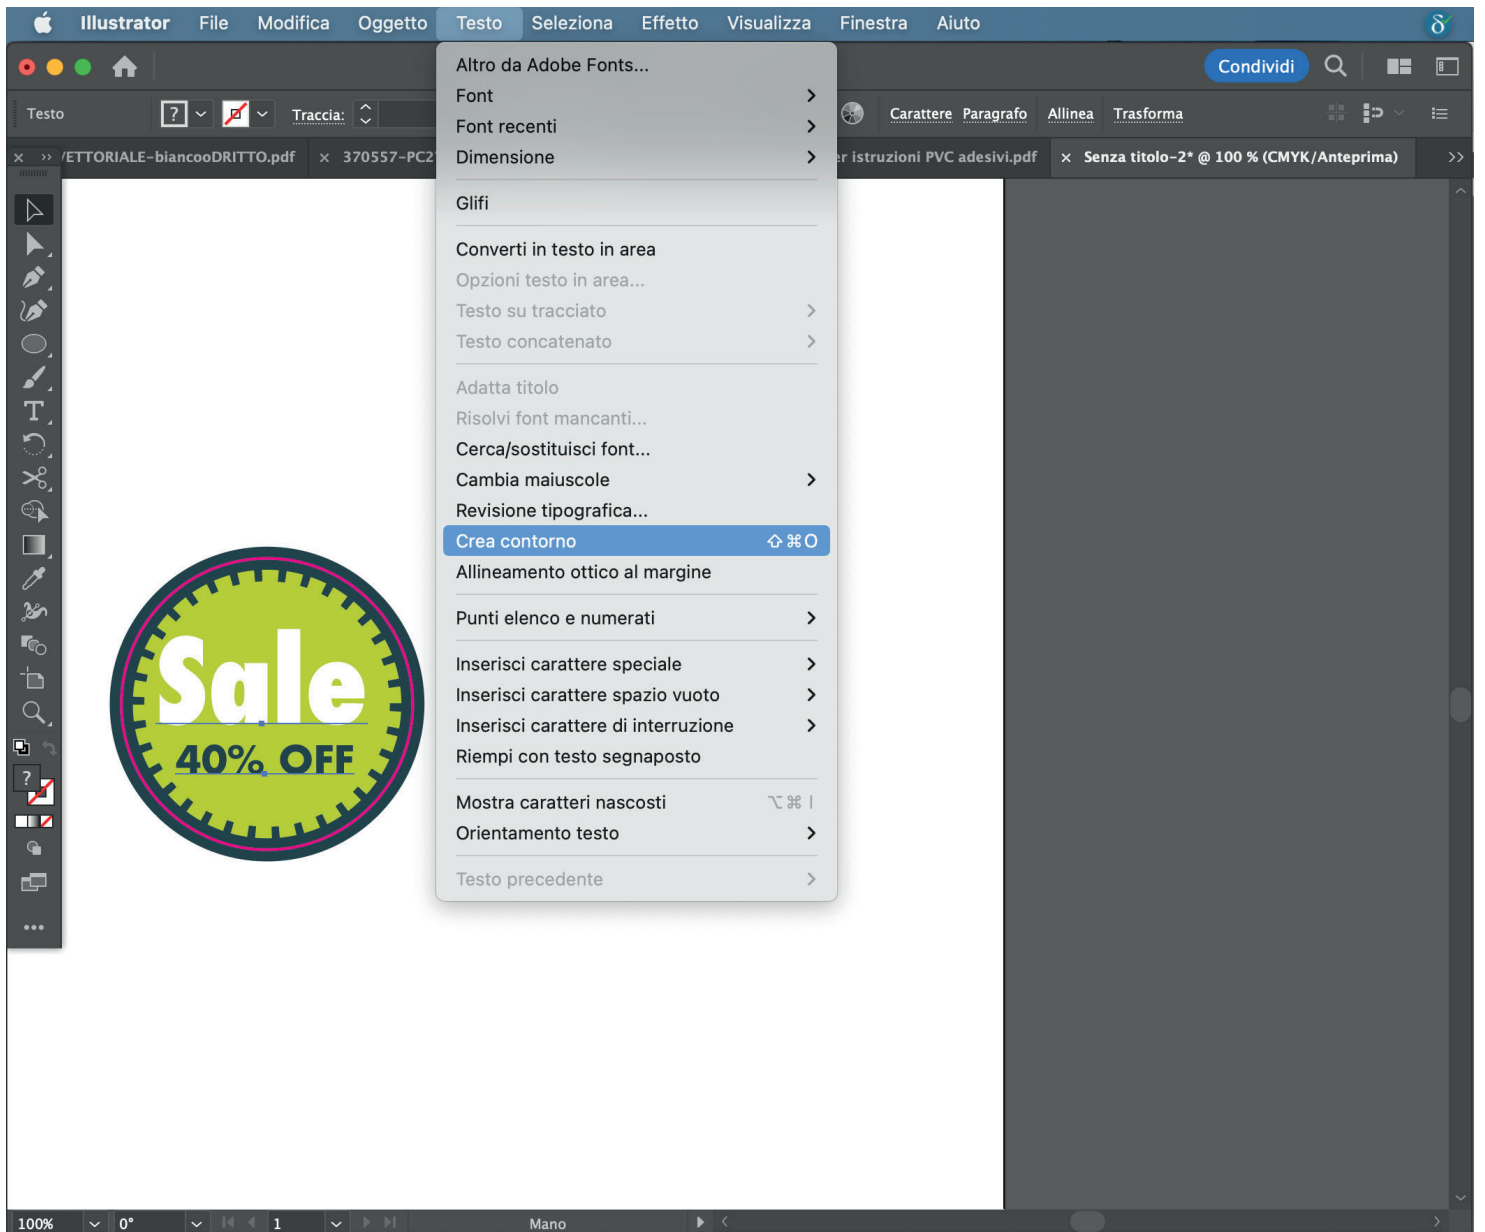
Illustrator File Modifica Oggetto Testo Seleziona Effetto Visualizza Finestra Aiuto

Condividi

Testo ? Traccia:

Carattere Paragrafo Allinea Trasforma

/ETTORIALE-biancooDRITTO.pdf × 370557-PC2

r istruzioni PVC adesivi.pdf × Senza titolo-2* @ 100 % (CMYK/Anteprima)

Altro da Adobe Fonts...
Font
Font recenti
Dimensione

Glifi

Converti in testo in area
Opzioni testo in area...
Testo su tracciato
Testo concatenato

Adatta titolo
Risolvi font mancanti...
Cerca/sostituisci font...
Cambia maiuscole
Revisione tipografica...
Crea contorno ⇧⌘O
Allineamento ottico al margine

Punti elenco e numerati

Inserisci carattere speciale
Inserisci carattere spazio vuoto
Inserisci carattere di interruzione
Riempi con testo segnaposto

Mostra caratteri nascosti ⌥⌘I
Orientamento testo

Testo precedente

Sale
40% OFF

100% 0° 1 Mano